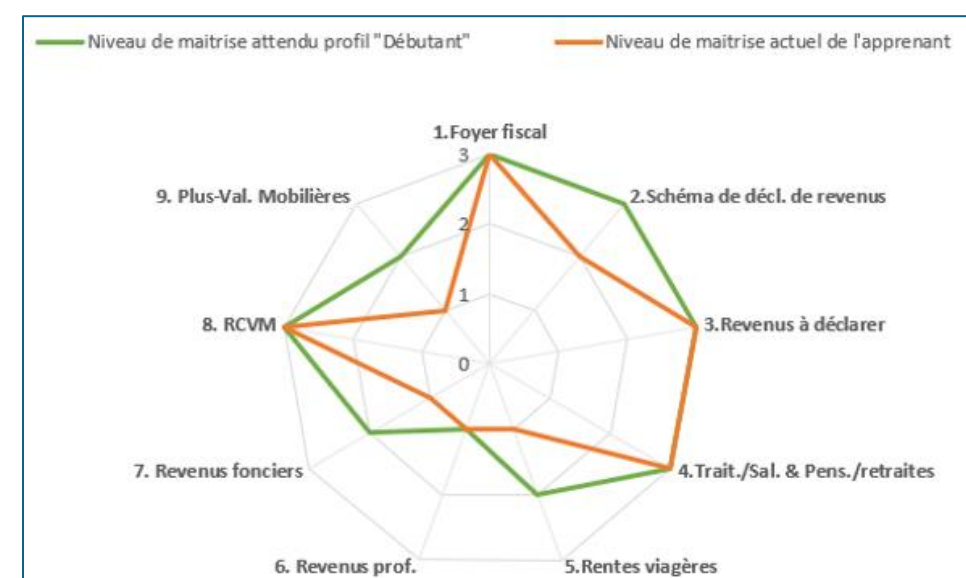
Niveau de maitrise attendu profil "Débutant"
Niveau de maitrise actuel de l'apprenant

1.Foyer fiscal
3
2
1
0
2.Schéma de décl. de revenus
3.Revenus à déclarer
4.Trait./Sal. & Pens./retraites
5.Rentes viagères
6. Revenus prof.
7. Revenus fonciers
8. RCVM
9. Plus-Val. Mobilières